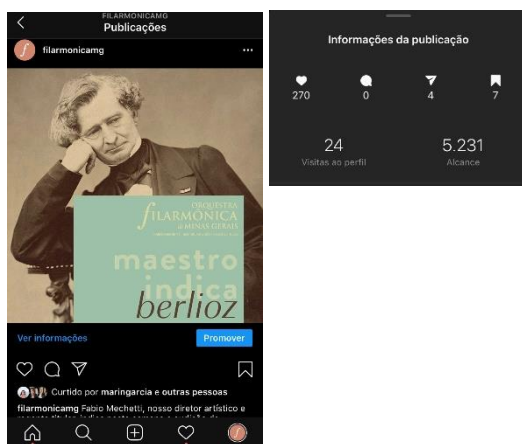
FILARMONICAMG
Publicações

filarmonicamg

ORQUESTRA
filarmônica
de MINAS GERAIS

maestro indica
berlioz

Ver informações
Promover

Curtido por maringarcia e outras pessoas

filarmonicamg Fabio Mechetti, nosso diretor artístico e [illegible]

Informações da publicação

270
0
4
7

24
Visitas ao perfil

5.231
Alcance